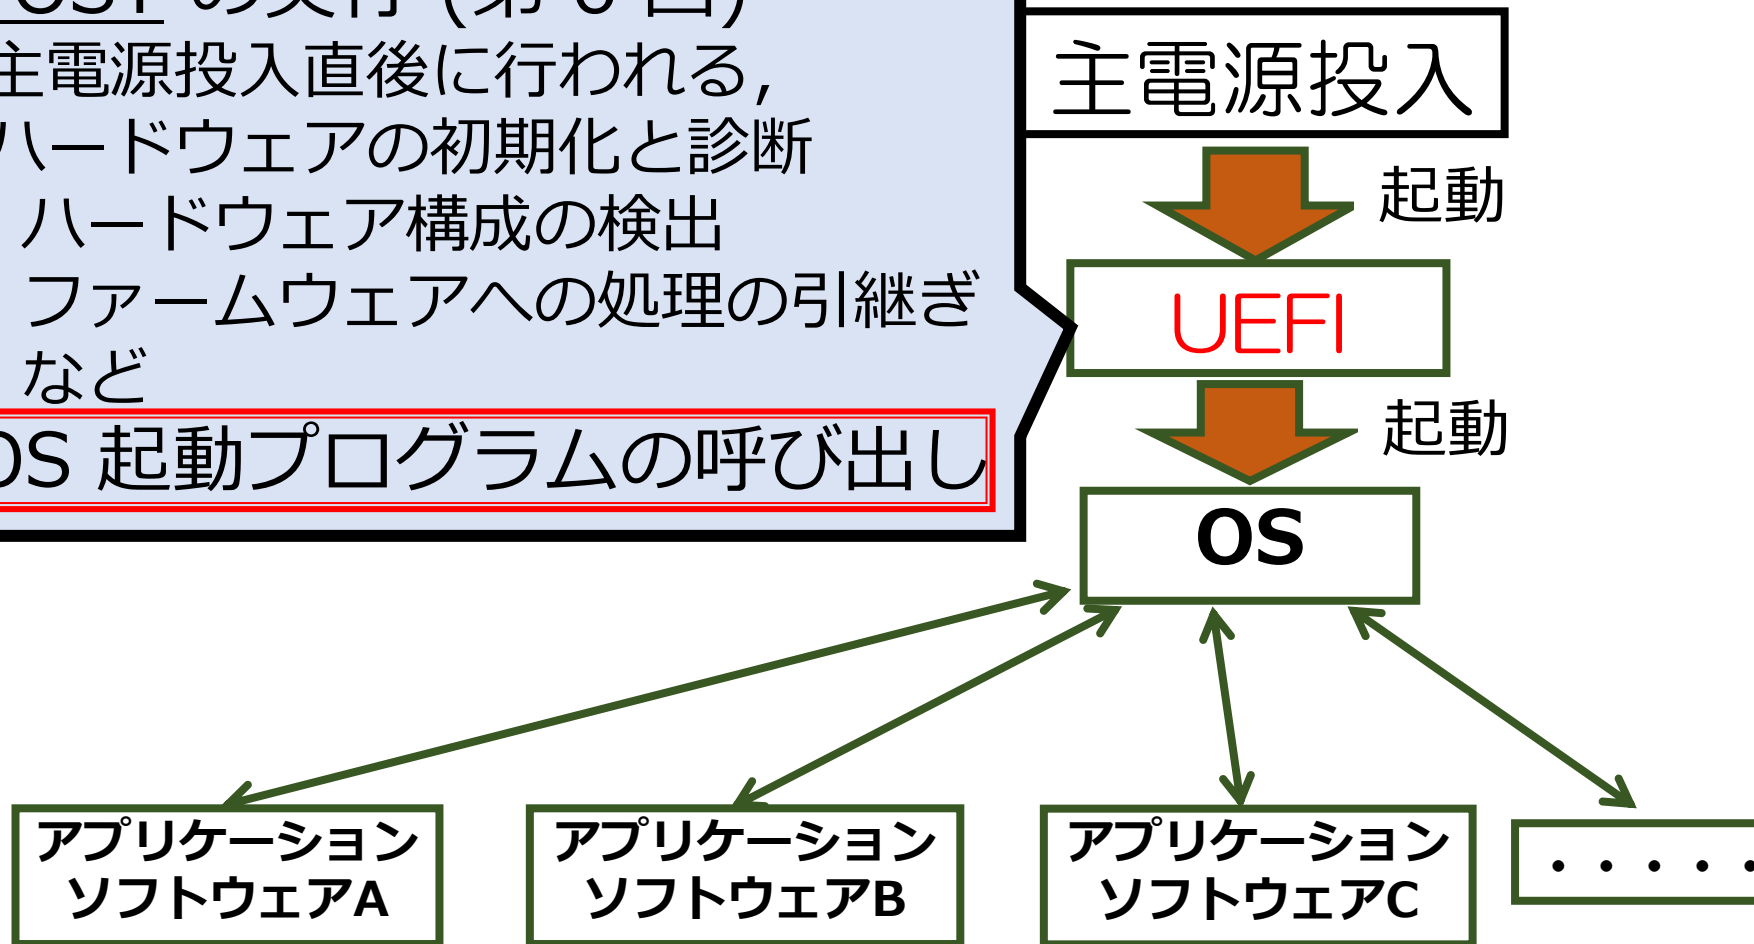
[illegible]の実行 ([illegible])
主電源投入直後に行われる,
ハードウェアの初期化と診断
ハードウェア構成の検出
ファームウェアへの処理の引継ぎ
など
OS 起動プログラムの呼び出し

主電源投入
起動
UEFI
起動
OS

アプリケーションソフトウェアA
アプリケーションソフトウェアB
アプリケーションソフトウェアC
・・・・・